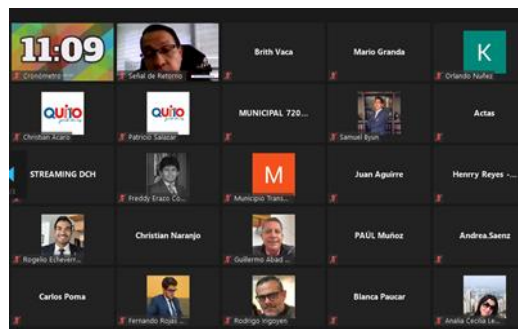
11:09
Cronómetro
Señal de Retorno
Brith Vaca
Mario Granda
K
Orlando Nuñez

QUITO
Christian Acaro
QUITO
Patricio Salazar
MUNICIPAL 720...
Samuel Bysn
Actas

STREAMING DCH
Freddy Erazo Co...
M
Municipio Transi...
Juan Aguirre
Henry Reyes -...

Rogelio Echeverr...
Christian Naranjo
Guillermo Abad ...
PAÚL Muñoz
Andrea.Saenz

Carlos Poma
Fernando Rojas ...
Rodrigo Irigoyen
Blanca Paucar
Analia Cecilia Le...